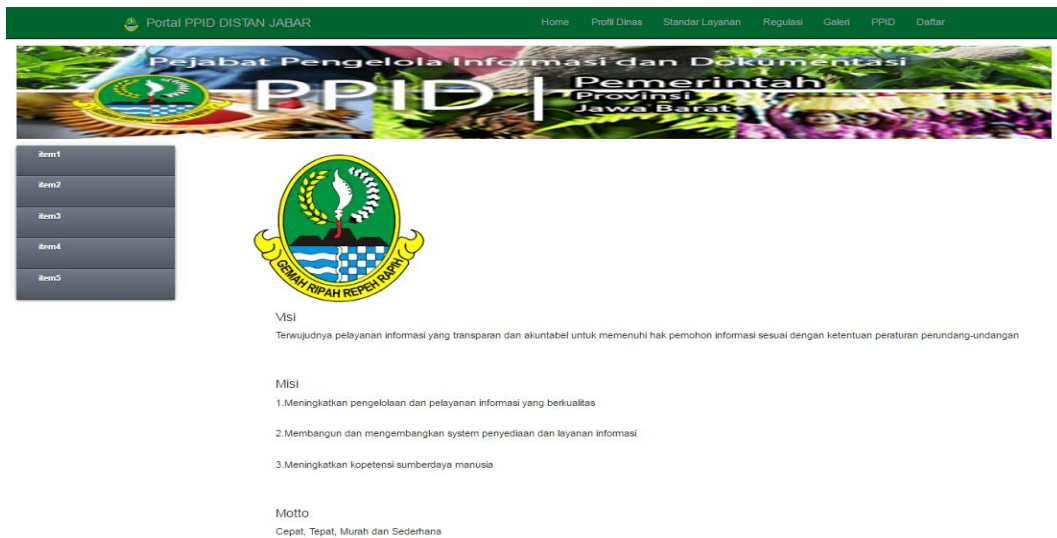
Portal PPID DISTAN JABAR

Home Profil Dinas Standar Layanan Regulasi Galeri PPID Daftar

Pejabat Pengelola Informasi dan Dokumentasi

PPID | Pemerintah Provinsi Jawa Barat

item1
item2
item3
item4
item5

GEMAH RIPAH REPEH RAPIH

Visi
Terwujudnya pelayanan informasi yang transparan dan akuntabel untuk memenuhi hak pemohon informasi sesuai dengan ketentuan peraturan perundang-undangan

Misi
1.Meningkatkan pengelolaan dan pelayanan informasi yang berkualitas

2.Membangun dan mengembangkan system penyediaan dan layanan informasi

3.Meningkatkan kopetensi sumberdaya manusia

Motto
Cepat, Tepat, Murah dan Sederhana